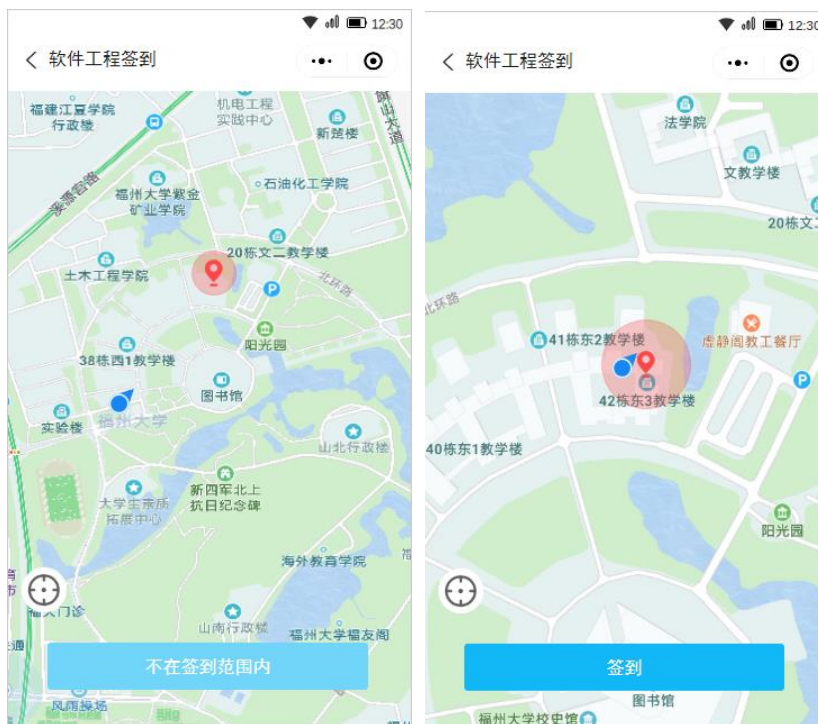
12:30

软件工程签到

福建江夏学院行政楼
机电工程实践中心
新楚楼
石油化工学院
福州大学紫金矿业学院
20栋文二教学楼
土木工程学院
北环路
阳光园
38栋西1教学楼
图书馆
福州大学
实验楼
山北行政楼
大学生素质拓展中心
新四军北上抗日纪念碑
海外教育学院
山南行政楼
福州大学福友阁
凤雨操场

不在签到范围内

12:30

软件工程签到

法学院
文教学楼
20栋文
北环路
41栋东2教学楼
鹿静阁教工餐厅
42栋东3教学楼
40栋东1教学楼
阳光园
图书馆
福州大学校史馆

签到